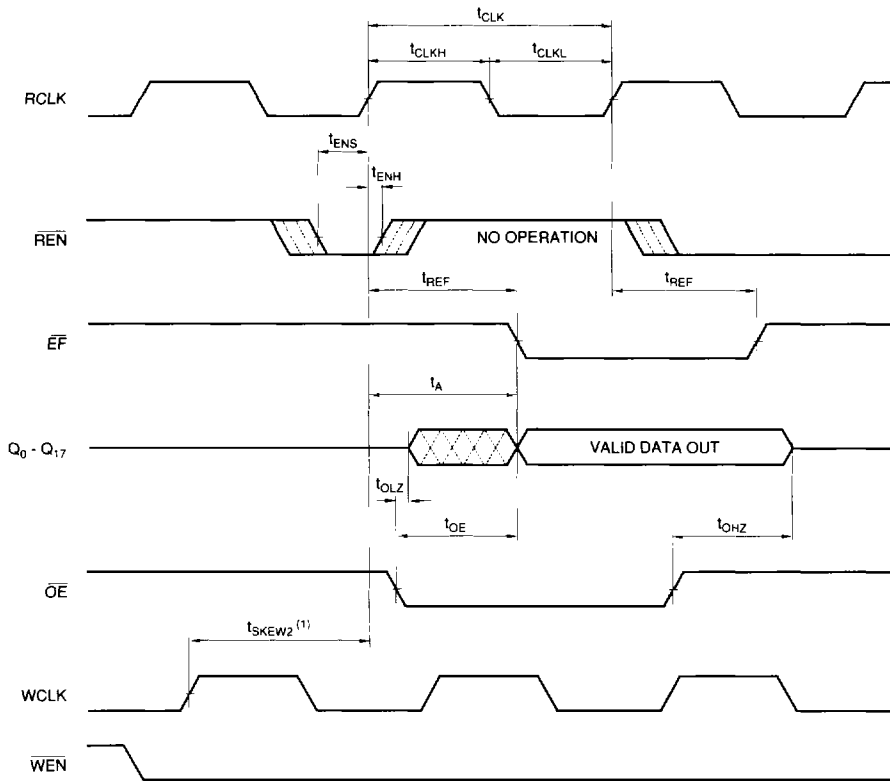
$t_{CLK}$

$t_{CLKH}$

$t_{CLKL}$

RCLK

$t_{ENS}$

$t_{ENH}$

$\overline{REN}$

NO OPERATION

$t_{REF}$

$t_{REF}$

$\overline{EF}$

$t_A$

$Q_0$ - $Q_{17}$

VALID DATA OUT

$t_{OLZ}$

$t_{OE}$

$t_{OHZ}$

$\overline{OE}$

$t_{SKEW2}$ $^{(1)}$

WCLK

$\overline{WEN}$